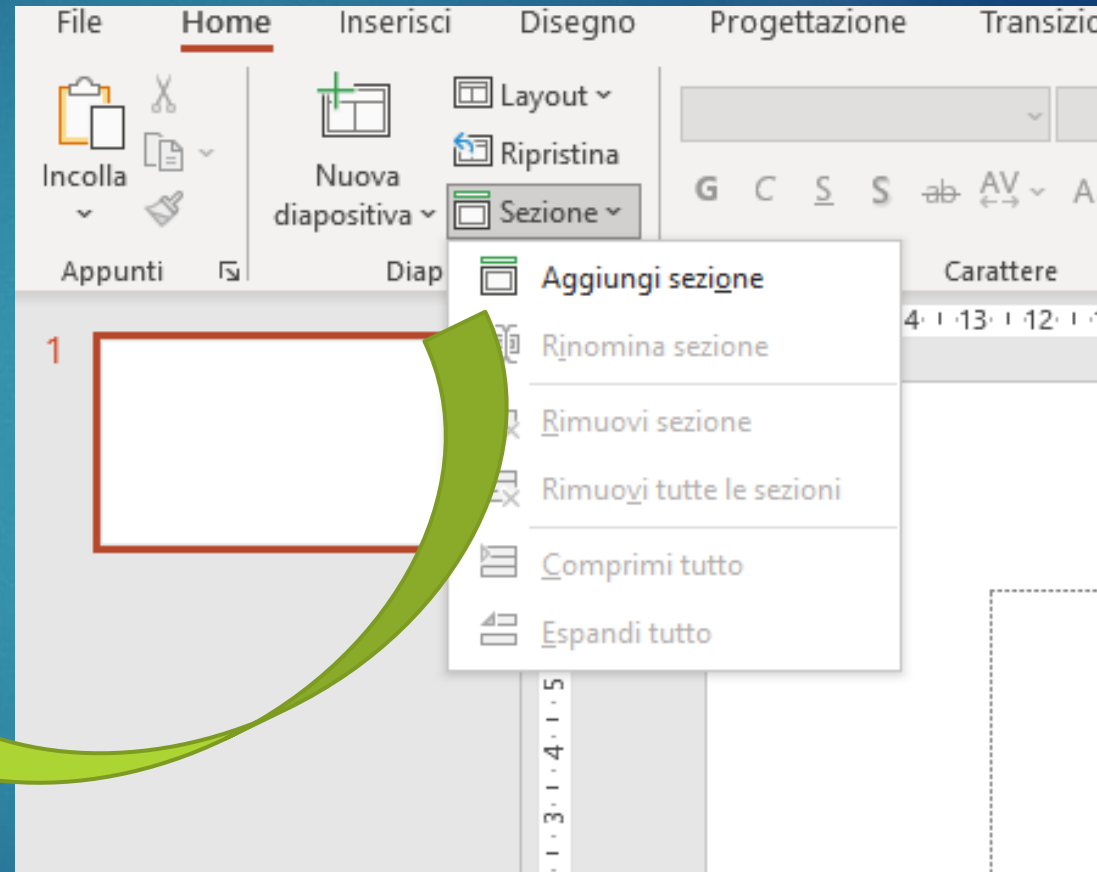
File Home Inserisci Disegno Progettazione Transizio

Incolla

Nuova diapositiva

Layout

Ripristina

Sezione

G C S S ab AV A

Appunti

Diap

Carattere

Aggiungi sezione

Rinomina sezione

Rimuovi sezione

Rimuovi tutte le sezioni

Comprimi tutto

Espandi tutto

1

4 13 12

5 4 3